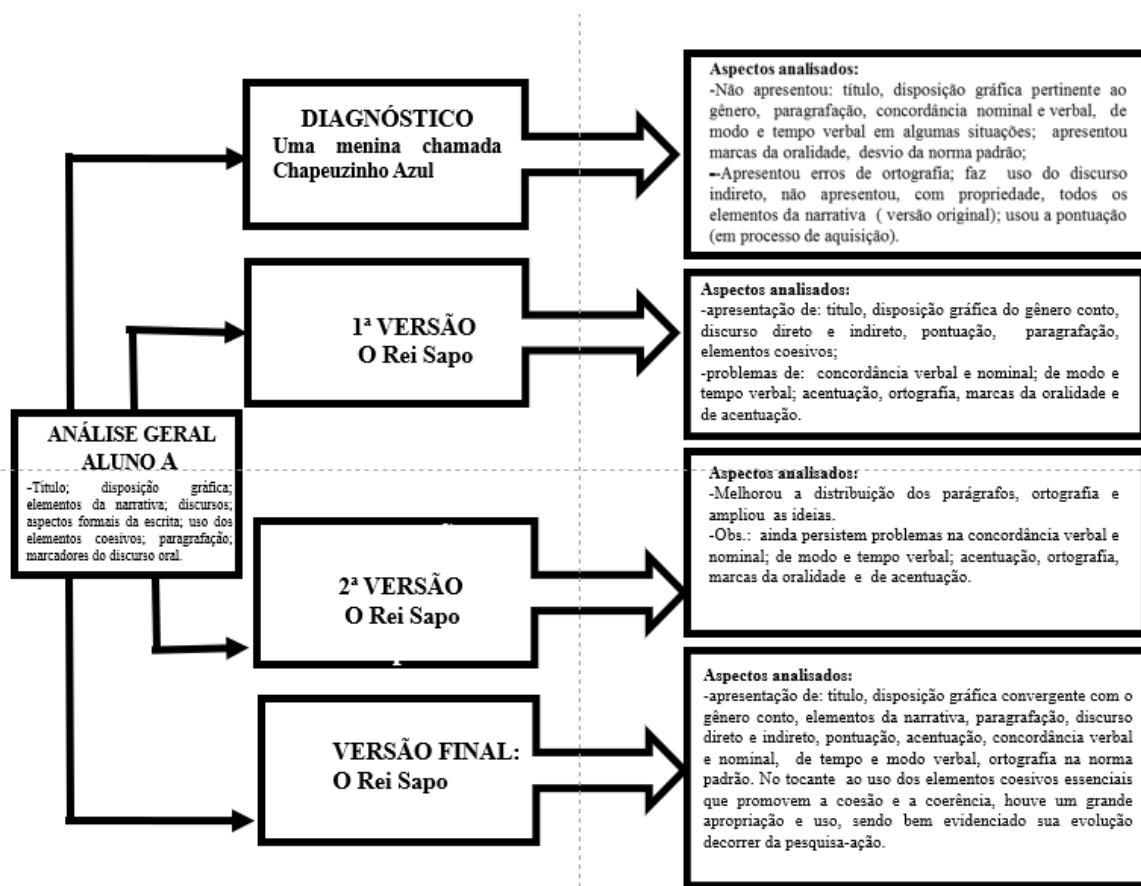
DIAGNÓSTICO
Uma menina chamada Chapeuzinho Azul

Aspectos analisados:
-Não apresentou: título, disposição gráfica pertinente ao gênero, paragrafação, concordância nominal e verbal, de modo e tempo verbal em algumas situações; apresentou marcas da oralidade, desvio da norma padrão;
--Apresentou erros de ortografia; faz uso do discurso indireto, não apresentou, com propriedade, todos os elementos da narrativa ( versão original); usou a pontuação (em processo de aquisição).

1ª VERSÃO
O Rei Sapo

Aspectos analisados:
-apresentação de: título, disposição gráfica do gênero conto, discurso direto e indireto, pontuação, paragrafação, elementos coesivos;
-problemas de: concordância verbal e nominal; de modo e tempo verbal; acentuação, ortografia, marcas da oralidade e de acentuação.

ANÁLISE GERAL
ALUNO A
-Título; disposição gráfica; elementos da narrativa; discursos; aspectos formais da escrita; uso dos elementos coesivos; paragrafação; marcadores do discurso oral.

Aspectos analisados:
-Melhorou a distribuição dos parágrafos, ortografia e ampliou as ideias.
-Obs.: ainda persistem problemas na concordância verbal e nominal; de modo e tempo verbal; acentuação, ortografia, marcas da oralidade e de acentuação.

2ª VERSÃO
O Rei Sapo

VERSÃO FINAL:
O Rei Sapo

Aspectos analisados:
-apresentação de: título, disposição gráfica convergente com o gênero conto, elementos da narrativa, paragrafação, discurso direto e indireto, pontuação, acentuação, concordância verbal e nominal, de tempo e modo verbal, ortografia na norma padrão. No tocante ao uso dos elementos coesivos essenciais que promovem a coesão e a coerência, houve um grande apropriação e uso, sendo bem evidenciado sua evolução decorrer da pesquisa-ação.